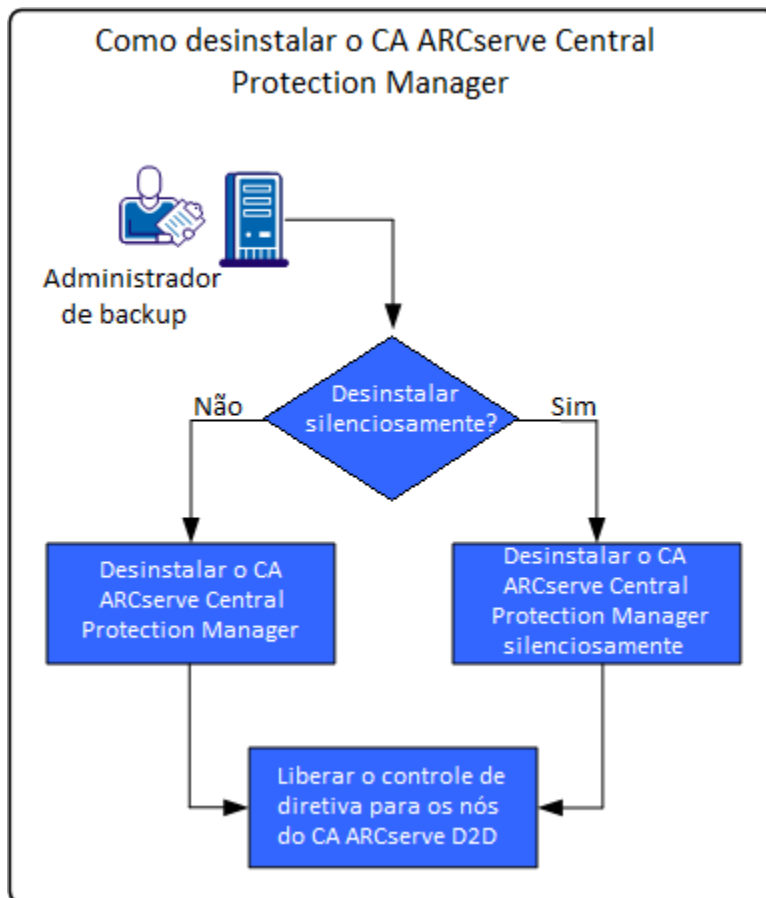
Como desinstalar o CA ARCserve Central Protection Manager

Administrador de backup

Desinstalar silenciosamente?

Não

Sim

Desinstalar o CA ARCserve Central Protection Manager

Desinstalar o CA ARCserve Central Protection Manager silenciosamente

Liberar o controle de diretiva para os nós do CA ARCserve D2D